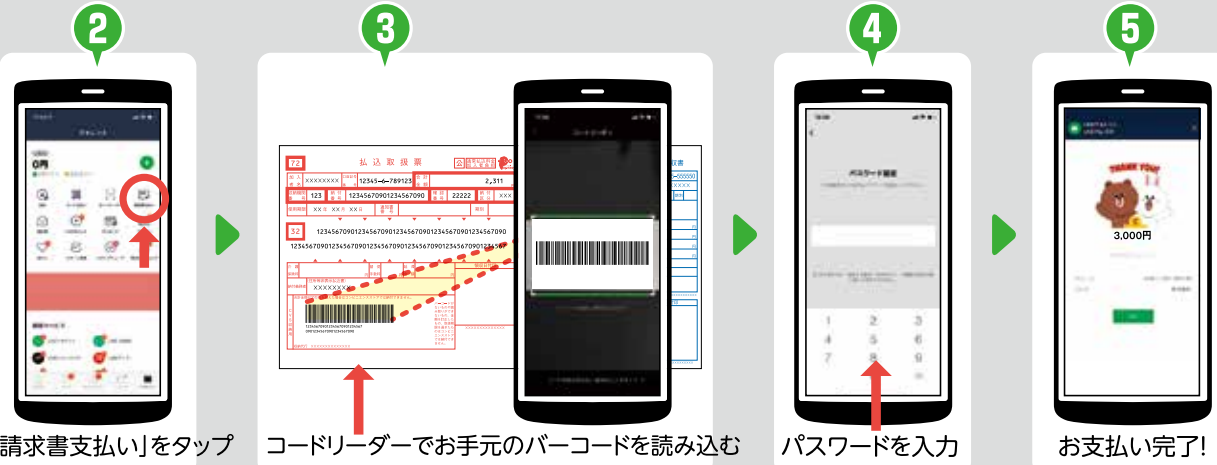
2

0円

3

払込取扱票

XXXXXXXX

12345-6-789123

2,311

123

1234567090123456​7090

22222

XXX

XX0 XX0 XX0

32

1234567090123456709012345670901234567090

1234567090123456709012345670901234567090123456

XXXXXXXX

コードリーダー

4

パスワード確認

1 2 3

4 5 6

7 8 9

0

5

THANK YOU!

3,000円

請求書支払い」をタップ

コードリーダーでお手元のバーコードを読み込む

パスワードを入力

お支払い完了!